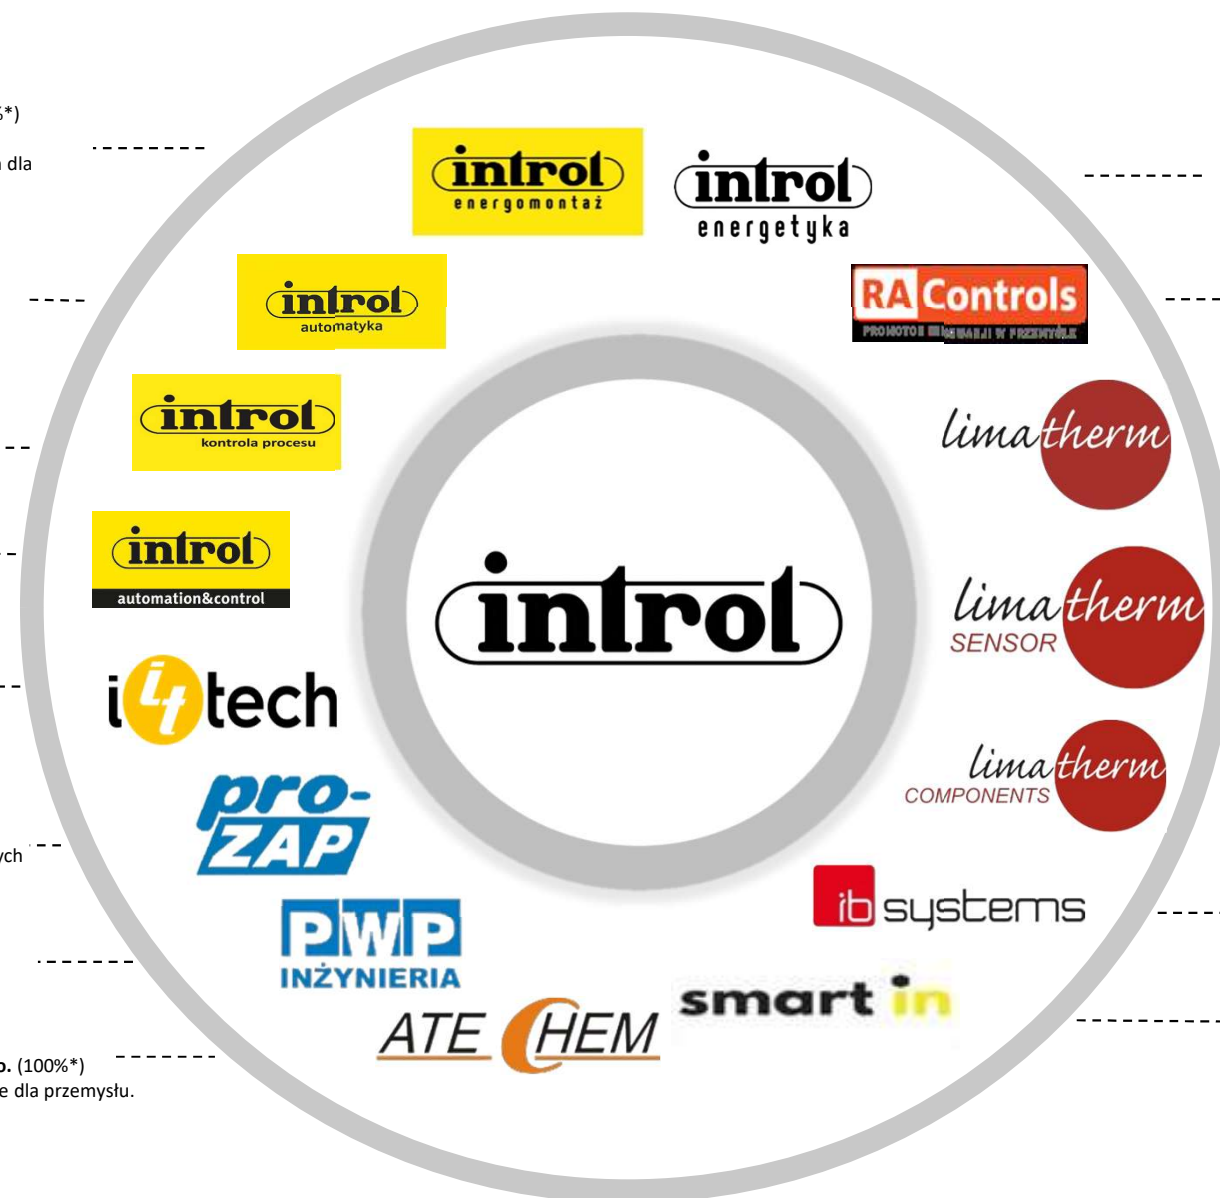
%*)

dla

introl energomontaż

introl energetyka

introl automatyka

RA Controls
PROMOTOR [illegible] W PRZEMYŚLE

introl kontrola procesu

limatherm

introl automation&control

introl

limatherm SENSOR

it tech

limatherm COMPONENTS

pro-ZAP

ych

ib systems

PWP INŻYNIERIA

smart in

ATE CHEM

o. (100%*)
e dla przemysłu.